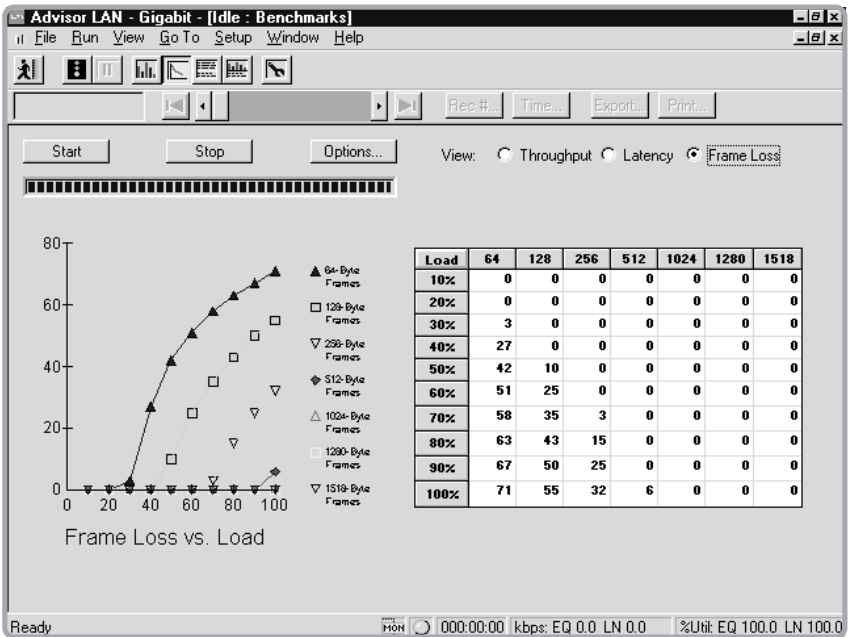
Advisor LAN - Gigabit - [Idle : Benchmarks]

File Run View Go To Setup Window Help

Rec #... Time... Export... Print...

Start Stop Options...

View: Throughput Latency Frame Loss

80
60
40
20
0
0 20 40 60 80 100

64-Byte Frames
128-Byte Frames
256-Byte Frames
512-Byte Frames
1024-Byte Frames
1280-Byte Frames
1518-Byte Frames

Frame Loss vs. Load

| Load | 64 | 128 | 256 | 512 | 1024 | 1280 | 1518 |
|---|---|---|---|---|---|---|---|
| 10% | 0 | 0 | 0 | 0 | 0 | 0 | 0 |
| 20% | 0 | 0 | 0 | 0 | 0 | 0 | 0 |
| 30% | 3 | 0 | 0 | 0 | 0 | 0 | 0 |
| 40% | 27 | 0 | 0 | 0 | 0 | 0 | 0 |
| 50% | 42 | 10 | 0 | 0 | 0 | 0 | 0 |
| 60% | 51 | 25 | 0 | 0 | 0 | 0 | 0 |
| 70% | 58 | 35 | 3 | 0 | 0 | 0 | 0 |
| 80% | 63 | 43 | 15 | 0 | 0 | 0 | 0 |
| 90% | 67 | 50 | 25 | 0 | 0 | 0 | 0 |
| 100% | 71 | 55 | 32 | 6 | 0 | 0 | 0 |

Ready MON 000:00:00 kbps: EQ 0.0 LN 0.0 %Util: EQ 100.0 LN 100.0